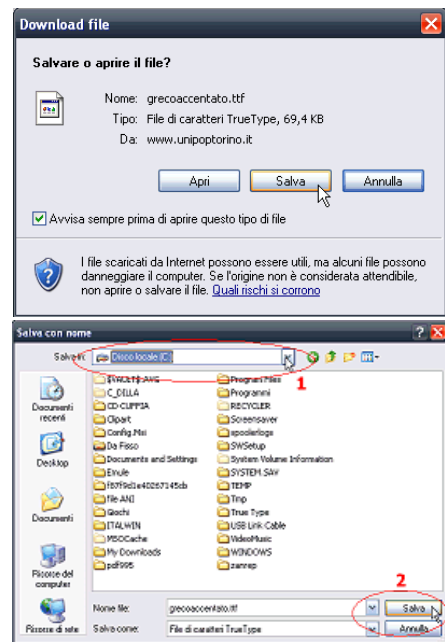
Download file

Salvare o aprire il file?

Nome: grecoaccentato.ttf
Tipo: File di caratteri TrueType, 69,4 KB
Da: www.unipoptorino.it

Apri | Salva | Annulla

Avvisa sempre prima di aprire questo tipo di file

I file scaricati da Internet possono essere utili, ma alcuni file possono danneggiare il computer. Se l'origine non è considerata attendibile, non aprire o salvare il file. Quali rischi si corrono

Salva con nome

Salva in: Disco locale (C:)

1

Documenti recenti
Desktop
Documenti
Risorse del computer
Risorse di rete

$AVG8.VAULT$
C_DILLA
CD CUPPIA
Clipart
Config.Msi
Da Fisso
Documents and Settings
Emule
f87f9e1e40257145cb
file ANI
Giochi
ITALWIN
MSOCache
My Downloads
pdf995
Program Files
Programmi
RECYCLER
Screensaver
spoolerlogs
SWSetup
System Volume Information
SYSTEM.SAV
TEMP
Tmp
True Type
USB Link Cable
VideoMusic
WINDOWS
zanrep

2

Nome file: grecoaccentato.ttf
Salva come: File di caratteri TrueType

Salva
Annulla